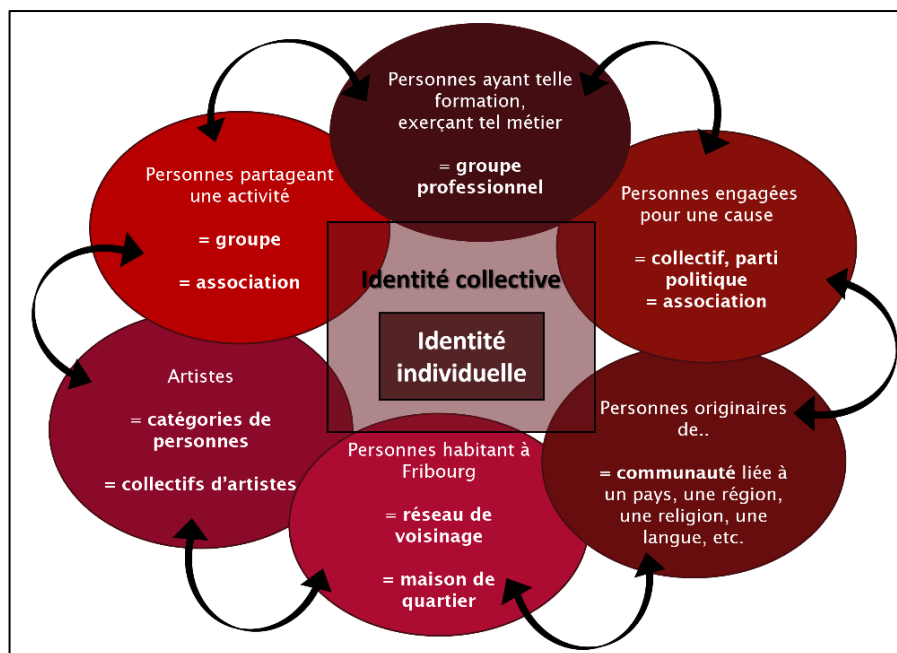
Personnes ayant telle formation, exerçant tel métier

= **groupe professionnel**

Personnes partageant une activité

= **groupe**

= **association**

Personnes engagées pour une cause

= **collectif, parti politique**

= **association**

Identité collective

Identité individuelle

Artistes

= **catégories de personnes**

= **collectifs d'artistes**

Personnes originaires de..

= **communauté** liée à un pays, une région, une religion, une langue, etc.

Personnes habitant à Fribourg

= **réseau de voisinage**

= **maison de quartier**